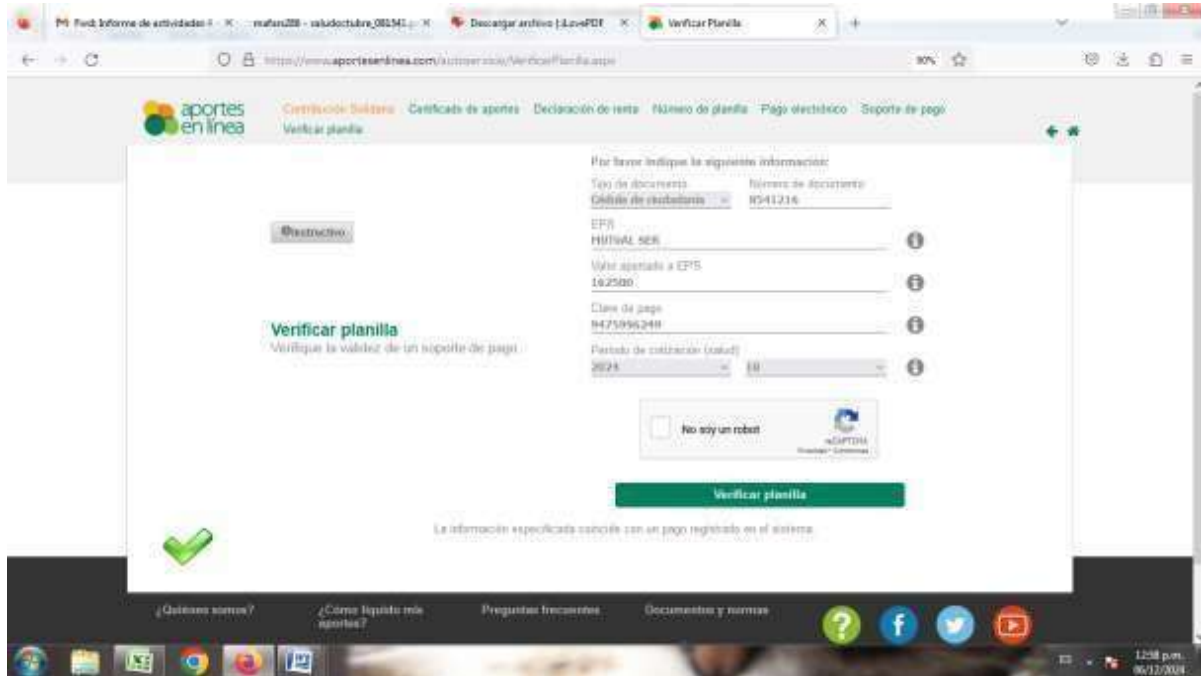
M Fwd: Informe de actividades - × mafass208 - saludoctubre_081341 × Descargar archivo | iLovePDF × Verificar Planilla × +

https://www.aportesenlinea.com/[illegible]/VerificarPlanilla.aspx

90%

aportes en línea

Certificación Solidaria Certificado de aportes Declaración de renta Número de planilla Pago electrónico Soporte de pago Verificar planilla

Por favor indique la siguiente información:

Tipo de documento
Cédula de ciudadanía

Número de documento
9541216

Instructivo

EPS
MUTUAL SER

Valor aportado a EPS
162500

Clave de pago
9475956249

Verificar planilla
Verifique la validez de un soporte de pago

Período de cotización (salud)
2024
10

No soy un robot
reCAPTCHA
Privacidad - Condiciones

Verificar planilla

La información especificada coincide con un pago registrado en el sistema.

¿Quiénes somos?
¿Cómo liquido mis aportes?
Preguntas frecuentes
Documentos y normas

12:58 p.m.
06/12/2024